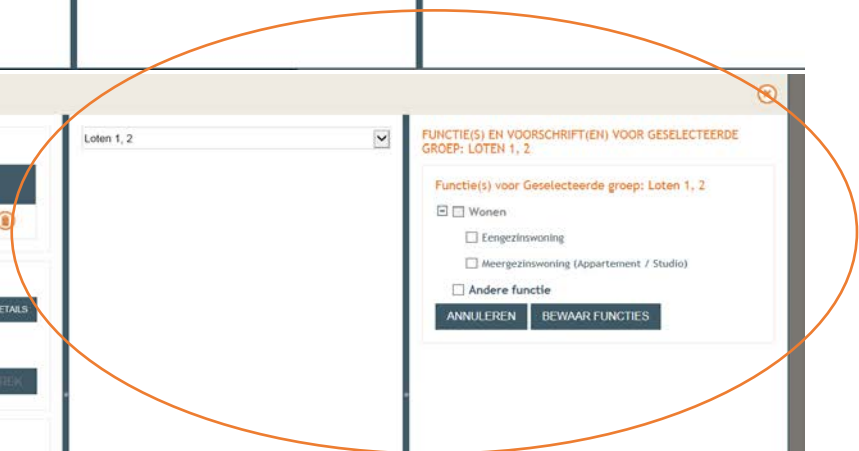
Loten 1, 2

FUNCTIE(S) EN VOORSCHRIFT(EN) VOOR GESELECTEERDE GROEP: LOTEN 1, 2

Functie(s) voor Geselecteerde groep: Loten 1, 2

Wonen

Eengezinswoning

Meergezinswoning (Appartement / Studio)

Andere functie

ANNULEREN BEWAAR FUNCTIES

ETAILS

EK